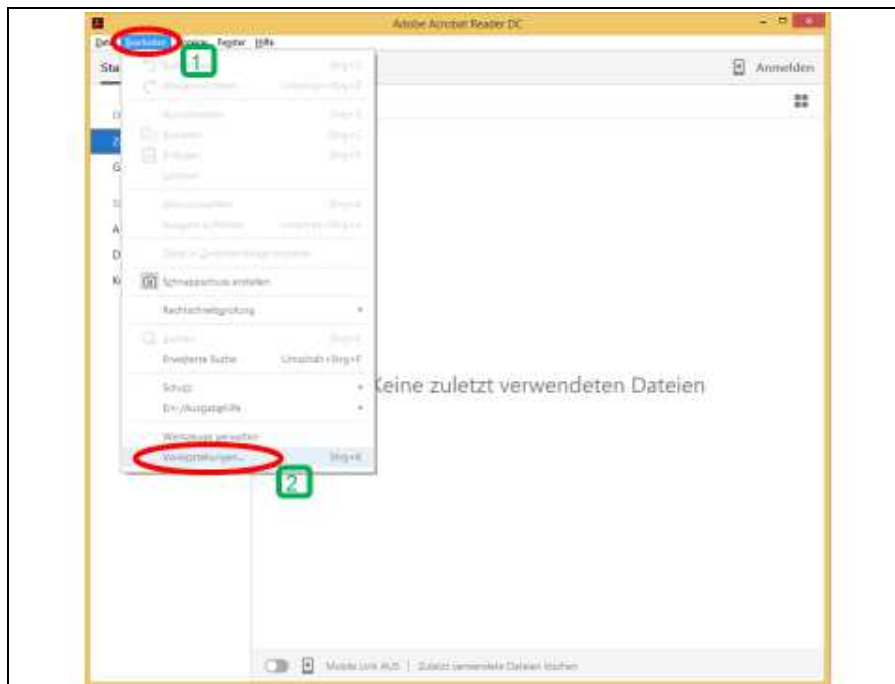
Adobe Acrobat Reader DC

Datei Bearbeiten Anzeige Fenster Hilfe

1

Sta

Anmelden

Strg+Z

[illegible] Umschalt+Strg+Z

Ausschneiden Strg+X

Kopieren Strg+C

Einfügen Strg+V

Löschen

Alles auswählen Strg+A

Auswahl aufheben Umschalt+Strg+A

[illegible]

Schnappschuss erstellen

Rechtschreibprüfung

Suchen Strg+F

Erweiterte Suche Umschalt+Strg+F

Schutz

Ein-/Ausgabehilfe

Werkzeuge verwalten

Voreinstellungen... Strg+K

2

Keine zuletzt verwendeten Dateien

Mobile Link AUS | Zuletzt verwendete Dateien löschen